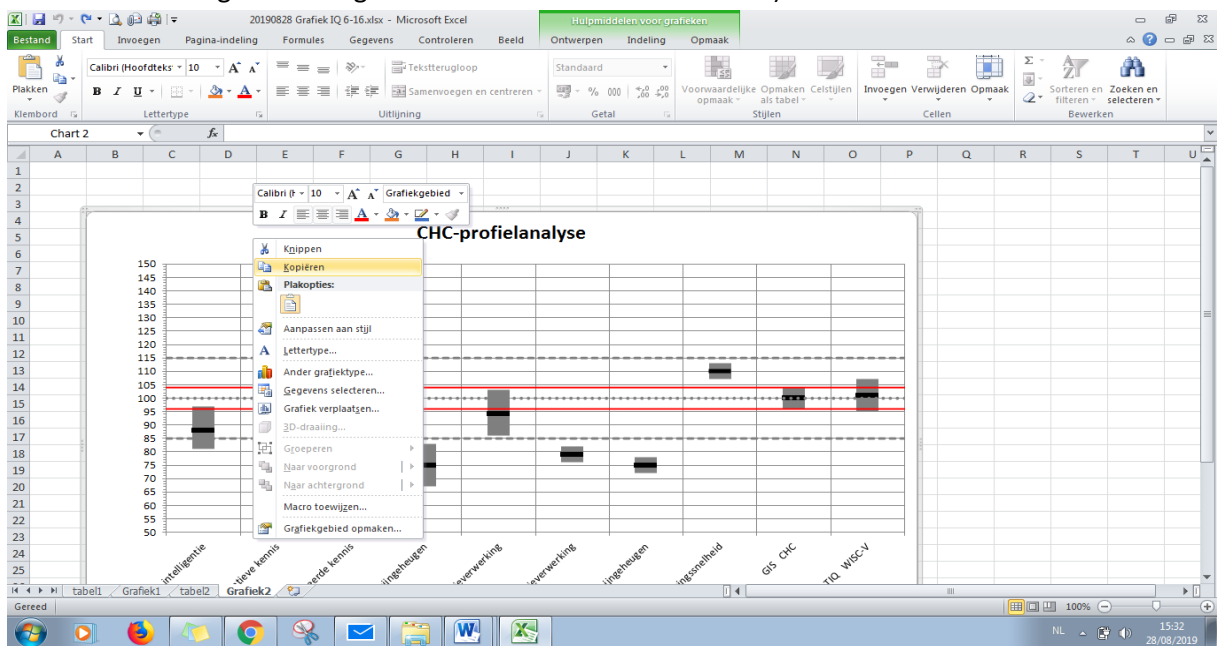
20190828 Grafiek IQ 6-16.xlsx - Microsoft Excel

Hulpmiddelen voor grafieken

Bestand Start Invoegen Pagina-indeling Formules Gegevens Controleren Beeld Ontwerpen Indeling Opmaak

Plakken

Klembord

Calibri (Hoofdteks 10 A A

B I U A

Lettertype

Tekstterugloop

Samenvoegen en centreren

Uitlijning

Standaard

% 000 ,00 ,00

Getal

Voorwaardelijke opmaak

Opmaken als tabel

Celstijlen

Stijlen

Invoegen Verwijderen Opmaak

Cellen

Sorteren en filteren

Zoeken en selecteren

Bewerken

Chart 2

fx

A B C D E F G H I J K L M N O P Q R S T U

1 2 3 4 5 6 7 8 9 10 11 12 13 14 15 16 17 18 19 20 21 22 23 24 25

Calibri (F 10 A A Grafiekgebied

B I

CHC-profielanalyse

150 145 140 135 130 125 120 115 110 105 100 95 90 85 80 75 70 65 60 55 50

Knippen

Kopiëren

Plakopties:

Aanpassen aan stijl

Lettertype...

Ander grafiektype...

Gegevens selecteren...

Grafiek verplaatsen...

3D-draaiing...

Groeperen

Naar voorgrond

Naar achtergrond

Macro toewijzen...

Grafiekgebied opmaken...

intelligentie

tieve kennis

erde kennis

ingheugen

verwerking

verwerking

ingheugen

ingssnelheid

GIS CHC

TIQ WISC-V

tabel1 Grafiek1 tabel2 Grafiek2

Gereed

100%

NL

15:32
28/08/2019